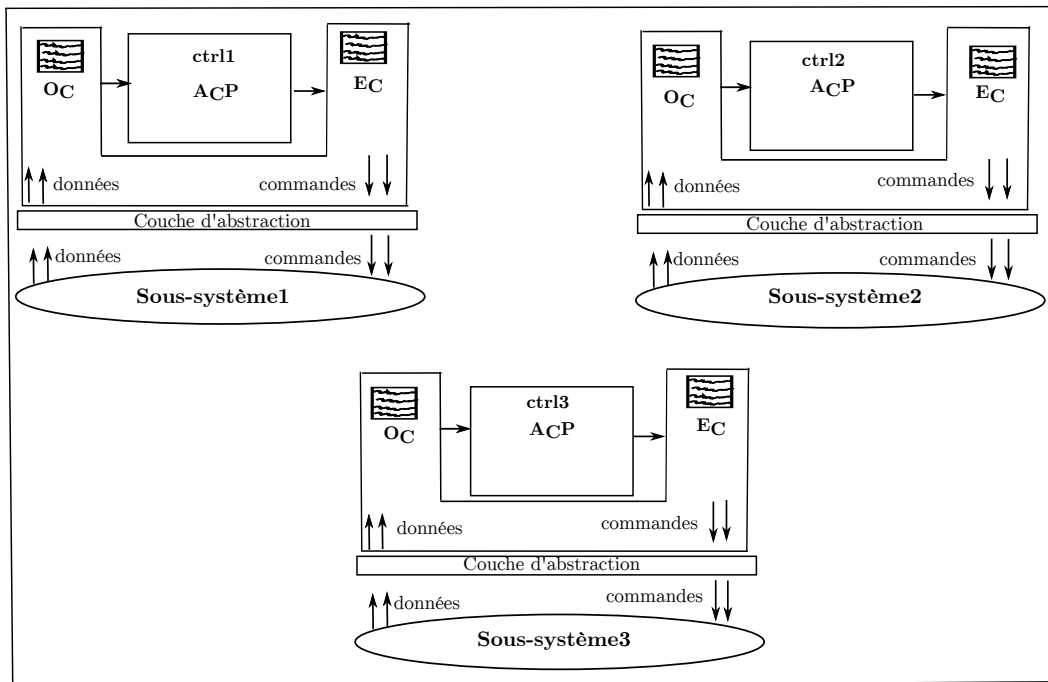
$O_C$

ctrl1

$A_CP$

$E_C$

données

commandes

Couche d'abstraction

données

commandes

Sous-système1

$O_C$

ctrl2

$A_CP$

$E_C$

données

commandes

Couche d'abstraction

données

commandes

Sous-système2

$O_C$

ctrl3

$A_CP$

$E_C$

données

commandes

Couche d'abstraction

données

commandes

Sous-système3